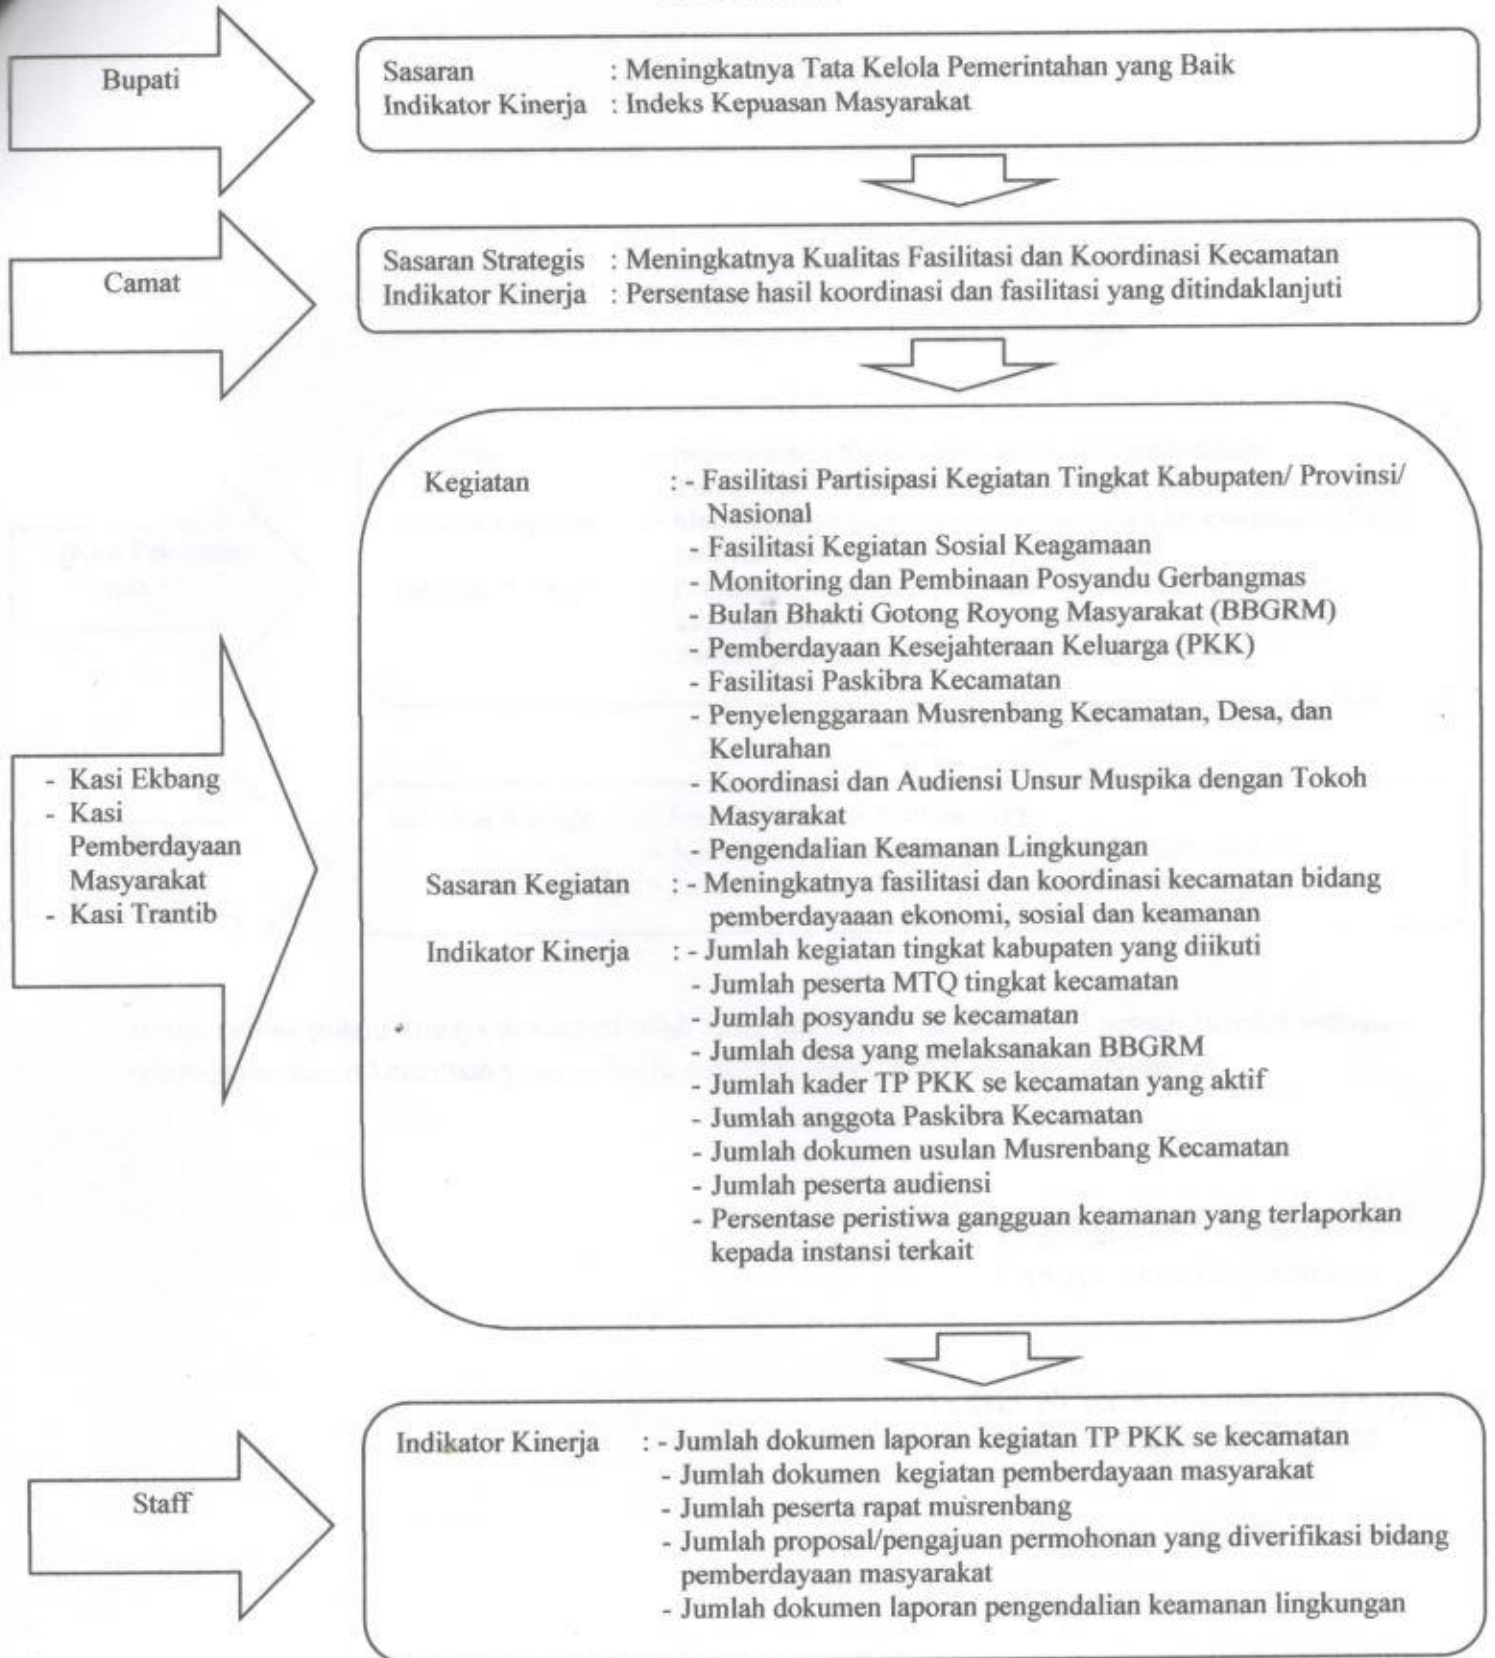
Bupati

Sasaran : Meningkatnya Tata Kelola Pemerintahan yang Baik
Indikator Kinerja : Indeks Kepuasan Masyarakat

Camat

Sasaran Strategis : Meningkatnya Kualitas Fasilitasi dan Koordinasi Kecamatan
Indikator Kinerja : Persentase hasil koordinasi dan fasilitasi yang ditindaklanjuti

- Kasi Ekbang
- Kasi Pemberdayaan Masyarakat
- Kasi Trantib

Kegiatan : - Fasilitasi Partisipasi Kegiatan Tingkat Kabupaten/ Provinsi/ Nasional
- Fasilitasi Kegiatan Sosial Keagamaan
- Monitoring dan Pembinaan Posyandu Gerbangmas
- Bulan Bhakti Gotong Royong Masyarakat (BBGRM)
- Pemberdayaan Kesejahteraan Keluarga (PKK)
- Fasilitasi Paskibra Kecamatan
- Penyelenggaraan Musrenbang Kecamatan, Desa, dan Kelurahan
- Koordinasi dan Audiensi Unsur Muspika dengan Tokoh Masyarakat
- Pengendalian Keamanan Lingkungan
Sasaran Kegiatan : - Meningkatnya fasilitasi dan koordinasi kecamatan bidang pemberdayaaan ekonomi, sosial dan keamanan
Indikator Kinerja : - Jumlah kegiatan tingkat kabupaten yang diikuti
- Jumlah peserta MTQ tingkat kecamatan
- Jumlah posyandu se kecamatan
- Jumlah desa yang melaksanakan BBGRM
- Jumlah kader TP PKK se kecamatan yang aktif
- Jumlah anggota Paskibra Kecamatan
- Jumlah dokumen usulan Musrenbang Kecamatan
- Jumlah peserta audiensi
- Persentase peristiwa gangguan keamanan yang terlaporkan kepada instansi terkait

Staff

Indikator Kinerja : - Jumlah dokumen laporan kegiatan TP PKK se kecamatan
- Jumlah dokumen kegiatan pemberdayaan masyarakat
- Jumlah peserta rapat musrenbang
- Jumlah proposal/pengajuan permohonan yang diverifikasi bidang pemberdayaan masyarakat
- Jumlah dokumen laporan pengendalian keamanan lingkungan